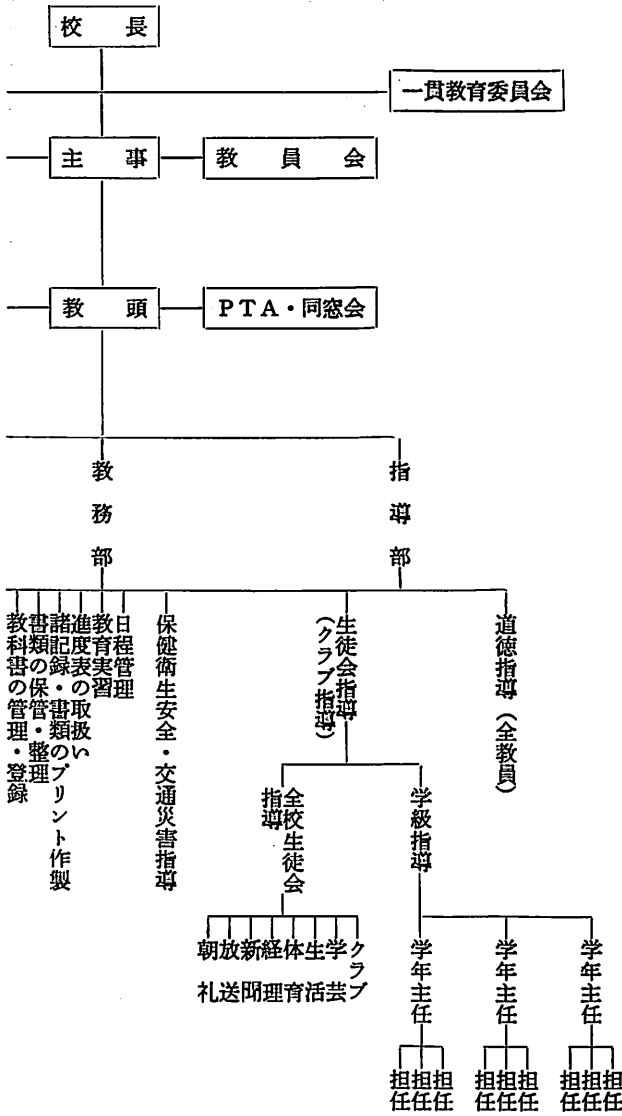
校長

一貫教育委員会

主事

教員会

教頭

PTA・同窓会

教務部

指導部

教科書の管理・登録
書類の保管・整理
諸記録・書類のプリント作製
進度表の取扱い
教育実習
日程管理

保健衛生安全・交通災害指導

生徒会指導（クラブ指導）

道徳指導（全教員）

全校生徒会指導

学級指導

朝礼
放送
新聞
経理
体育
生活
学芸
クラブ

学年主任

学年主任

学年主任

担任 担任 担任

担任 担任 担任

担任 担任 担任